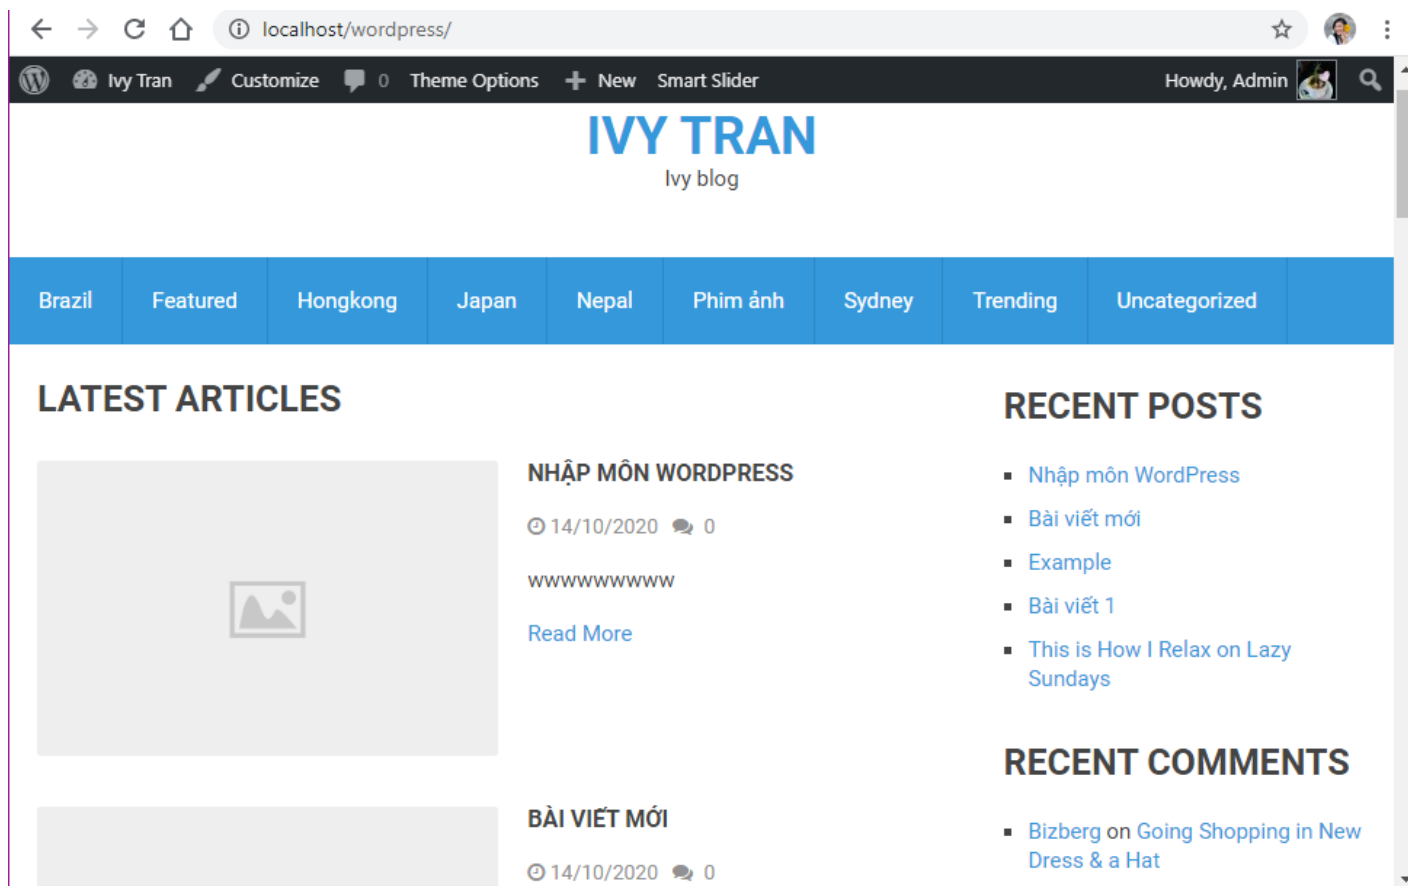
localhost/wordpress/

Ivy Tran Customize 0 Theme Options New Smart Slider Howdy, Admin

IVY TRAN

Ivy blog

Brazil Featured Hongkong Japan Nepal Phim ảnh Sydney Trending Uncategorized

LATEST ARTICLES

NHẬP MÔN WORDPRESS

14/10/2020 0

wwwwwwwww

Read More

BÀI VIẾT MỚI

14/10/2020 0

RECENT POSTS

- Nhập môn WordPress
- Bài viết mới
- Example
- Bài viết 1
- This is How I Relax on Lazy Sundays

RECENT COMMENTS

- Bizberg on Going Shopping in New Dress & a Hat